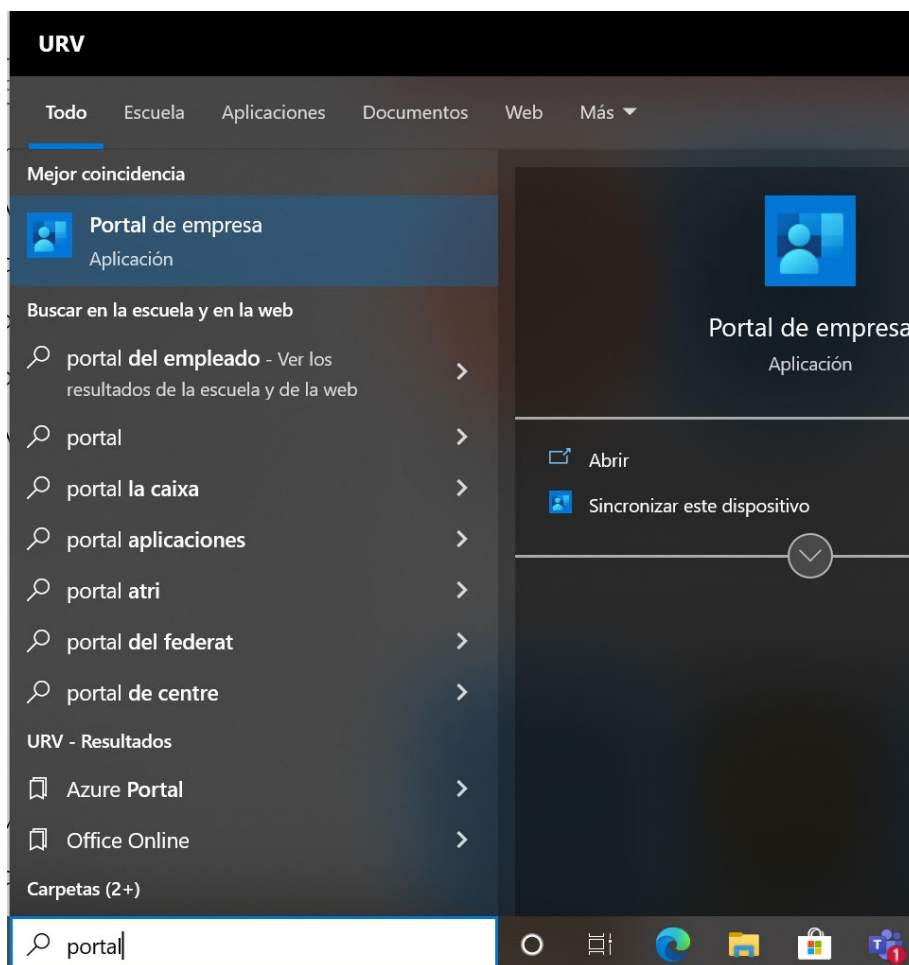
URV

Todo Escuela Aplicaciones Documentos Web Más ▾

Mejor coincidencia

Portal de empresa
Aplicación

Buscar en la escuela y en la web

portal del empleado - Ver los resultados de la escuela y de la web

portal

portal la caixa

portal aplicaciones

portal atri

portal del federat

portal de centre

URV - Resultados

Azure Portal

Office Online

Carpetas (2+)

portal

Portal de empresa
Aplicación

Abrir

Sincronizar este dispositivo

1